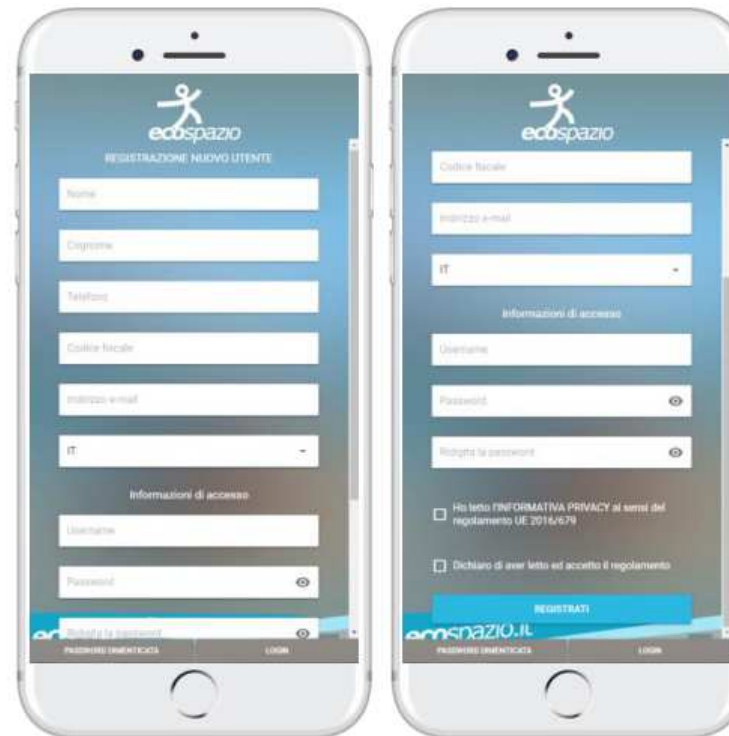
ecospazio

REGISTRAZIONE NUOVO UTENTE

Nome

Cognome

Telefono

Codice fiscale

Indirizzo e-mail

IT

Informazioni di accesso

Username

Password

Ridigita la password

ec

PASSWORD DIMENTICATA

LOGIN

ecospazio

Codice fiscale

Indirizzo e-mail

IT

Informazioni di accesso

Username

Password

Ridigita la password

Ho letto l'INFORMATIVA PRIVACY ai sensi del regolamento UE 2016/679

Dichiaro di aver letto ed accetto il regolamento

REGISTRATI

ecospazio.it

PASSWORD DIMENTICATA

LOGIN